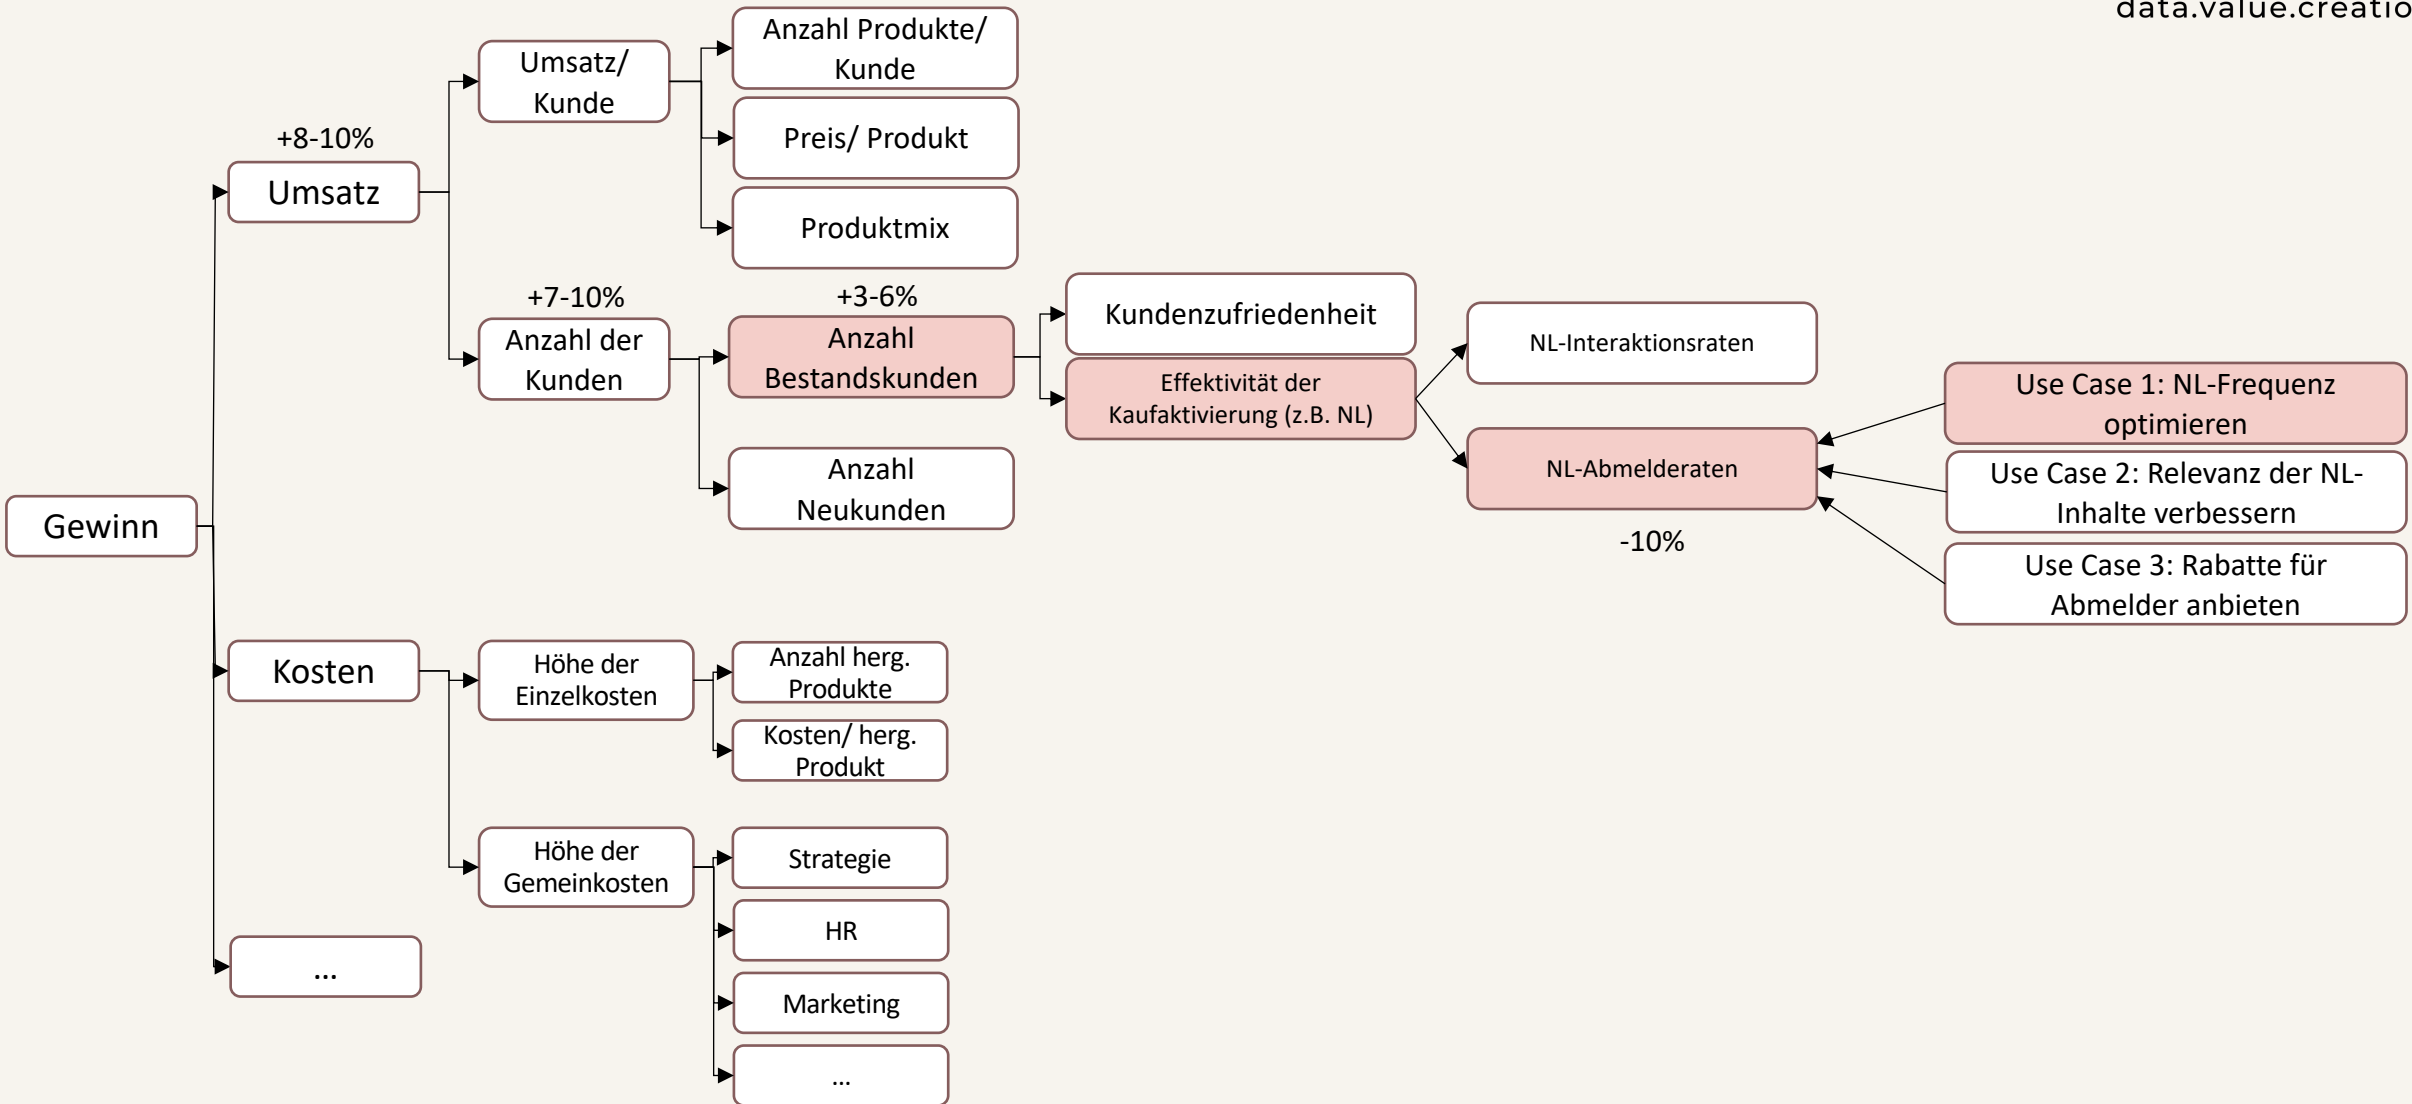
data.value.creatio

Gewinn

+8-10%
Umsatz

Umsatz/ Kunde

Anzahl Produkte/ Kunde

Preis/ Produkt

Produktmix

+7-10%
Anzahl der Kunden

+3-6%
Anzahl Bestandskunden

Anzahl Neukunden

Kundenzufriedenheit

Effektivität der Kaufaktivierung (z.B. NL)

NL-Interaktionsraten

NL-Abmelderaten

-10%

Use Case 1: NL-Frequenz optimieren

Use Case 2: Relevanz der NL-Inhalte verbessern

Use Case 3: Rabatte für Abmelder anbieten

Kosten

Höhe der Einzelkosten

Anzahl herg. Produkte

Kosten/ herg. Produkt

Höhe der Gemeinkosten

Strategie

HR

Marketing

...

...